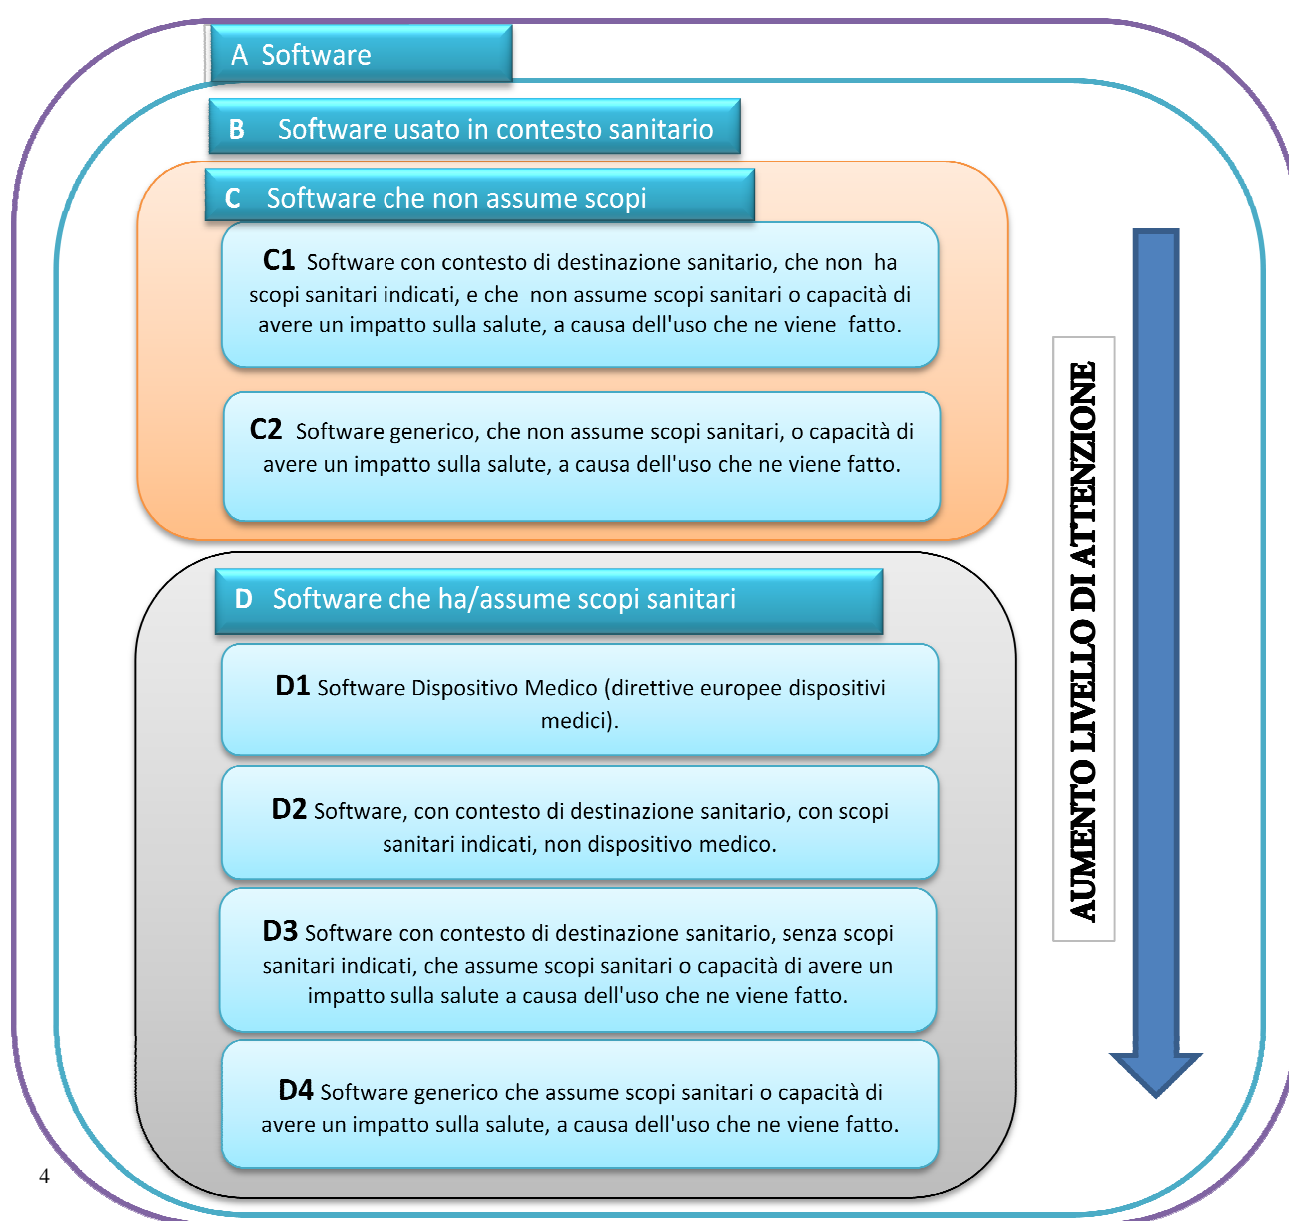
A Software

B Software usato in contesto sanitario

C Software che non assume scopi

**C1** Software con contesto di destinazione sanitario, che non ha scopi sanitari indicati, e che non assume scopi sanitari o capacità di avere un impatto sulla salute, a causa dell'uso che ne viene fatto.

**C2** Software generico, che non assume scopi sanitari, o capacità di avere un impatto sulla salute, a causa dell'uso che ne viene fatto.

D Software che ha/assume scopi sanitari

**D1** Software Dispositivo Medico (direttive europee dispositivi medici).

**D2** Software, con contesto di destinazione sanitario, con scopi sanitari indicati, non dispositivo medico.

**D3** Software con contesto di destinazione sanitario, senza scopi sanitari indicati, che assume scopi sanitari o capacità di avere un impatto sulla salute a causa dell'uso che ne viene fatto.

**D4** Software generico che assume scopi sanitari o capacità di avere un impatto sulla salute, a causa dell'uso che ne viene fatto.

AUMENTO LIVELLO DI ATTENZIONE

4